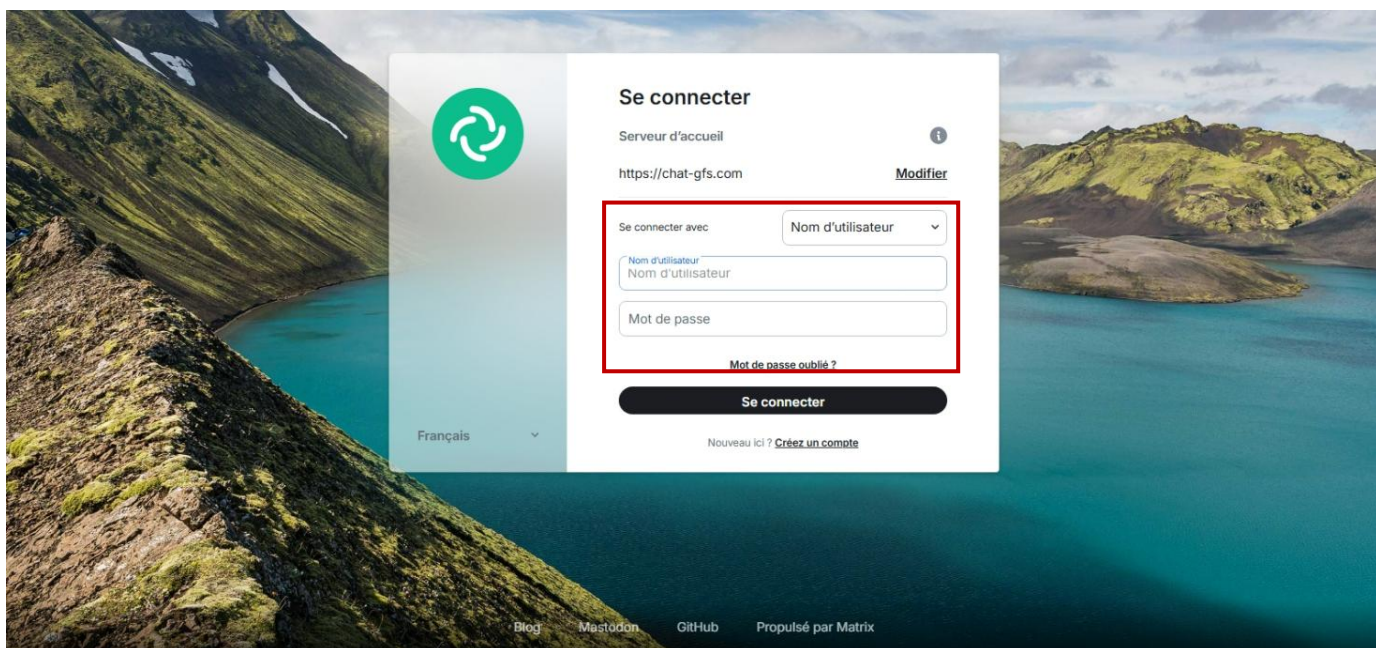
Se connecter

Serveur d'accueil

https://chat-gfs.com

Modifier

Se connecter avec

Nom d'utilisateur

Nom d'utilisateur

Nom d'utilisateur

Mot de passe

Mot de passe oublié ?

Se connecter

Nouveau ici ? Créez un compte

Français

Blog Mastodon GitHub Propulsé par Matrix